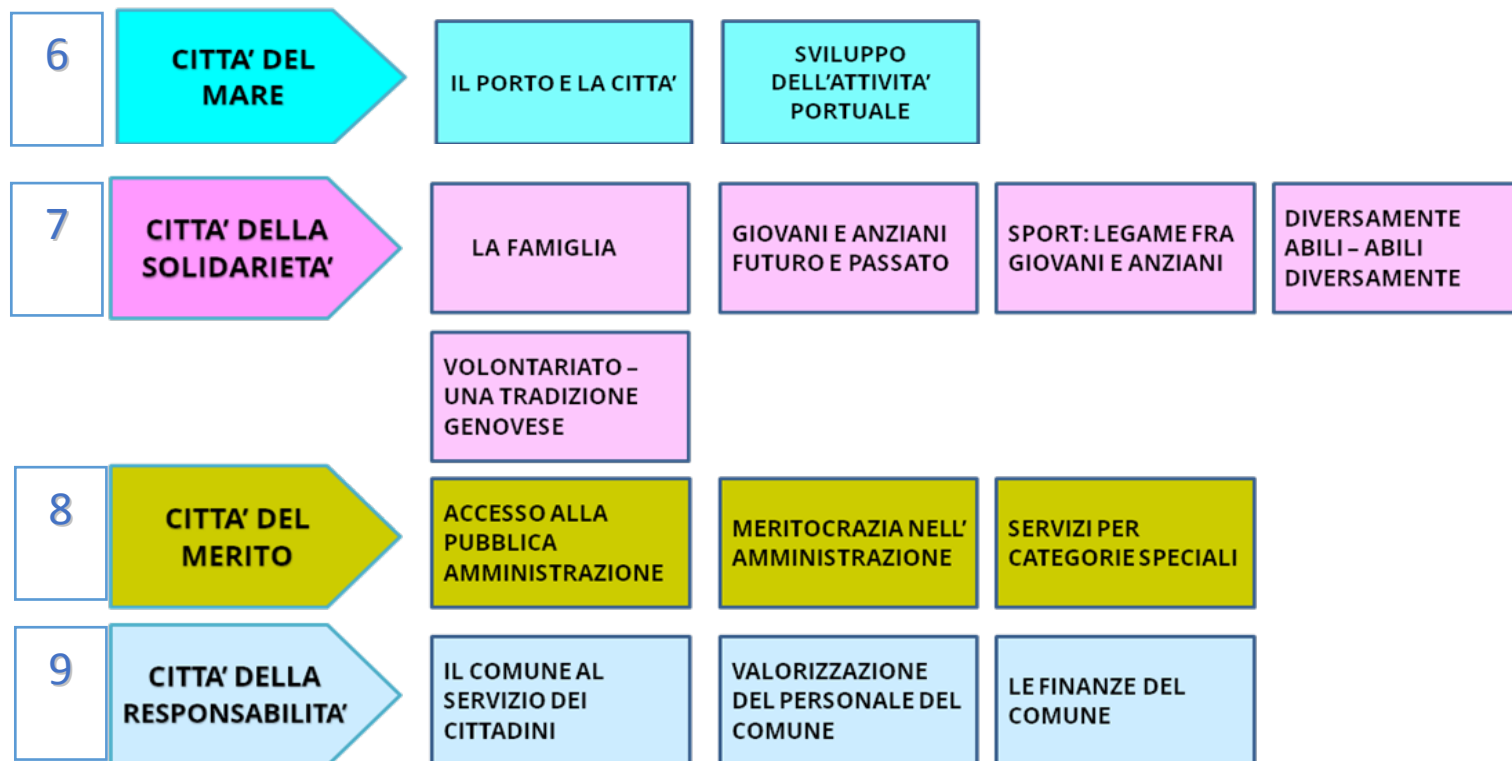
6

CITTA' DEL MARE

IL PORTO E LA CITTA'

SVILUPPO DELL'ATTIVITA' PORTUALE

7

CITTA' DELLA SOLIDARIETA'

LA FAMIGLIA

GIOVANI E ANZIANI FUTURO E PASSATO

SPORT: LEGAME FRA GIOVANI E ANZIANI

DIVERSAMENTE ABILI – ABILI DIVERSAMENTE

VOLONTARIATO – UNA TRADIZIONE GENOVESE

8

CITTA' DEL MERITO

ACCESSO ALLA PUBBLICA AMMINISTRAZIONE

MERITOCRAZIA NELL' AMMINISTRAZIONE

SERVIZI PER CATEGORIE SPECIALI

9

CITTA' DELLA RESPONSABILITA'

IL COMUNE AL SERVIZIO DEI CITTADINI

VALORIZZAZIONE DEL PERSONALE DEL COMUNE

LE FINANZE DEL COMUNE